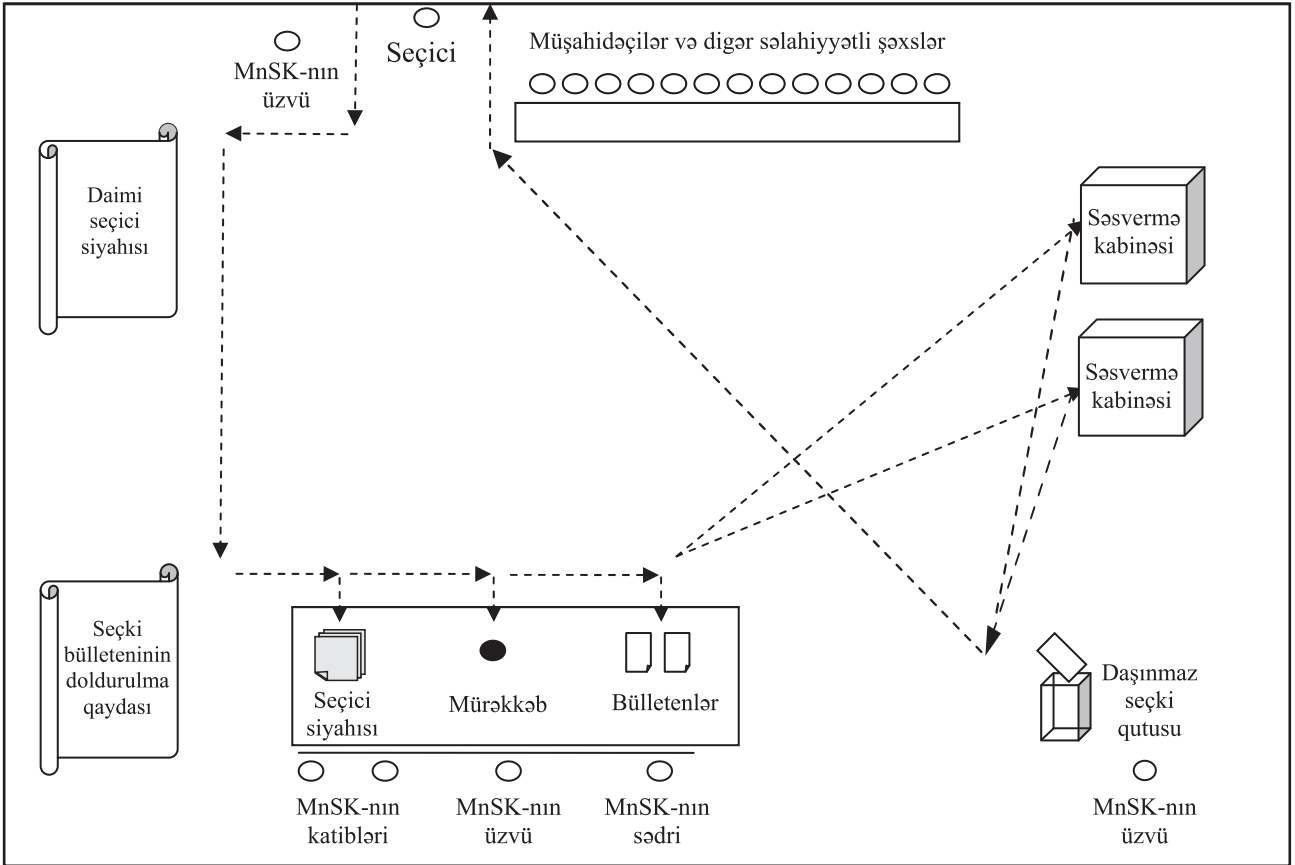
MnSK-nın üzvü

Seçici

Müşahidəçilər və digər səlahiyyətli şəxslər

Daimi seçici siyahısı

Səsvermə kabinəsi

Səsvermə kabinəsi

Seçki bülleteninin doldurulma qaydası

Seçici siyahısı

Mürəkkəb

Bülletenlər

Daşınmaz seçki qutusu

MnSK-nın katibləri

MnSK-nın üzvü

MnSK-nın sədri

MnSK-nın üzvü